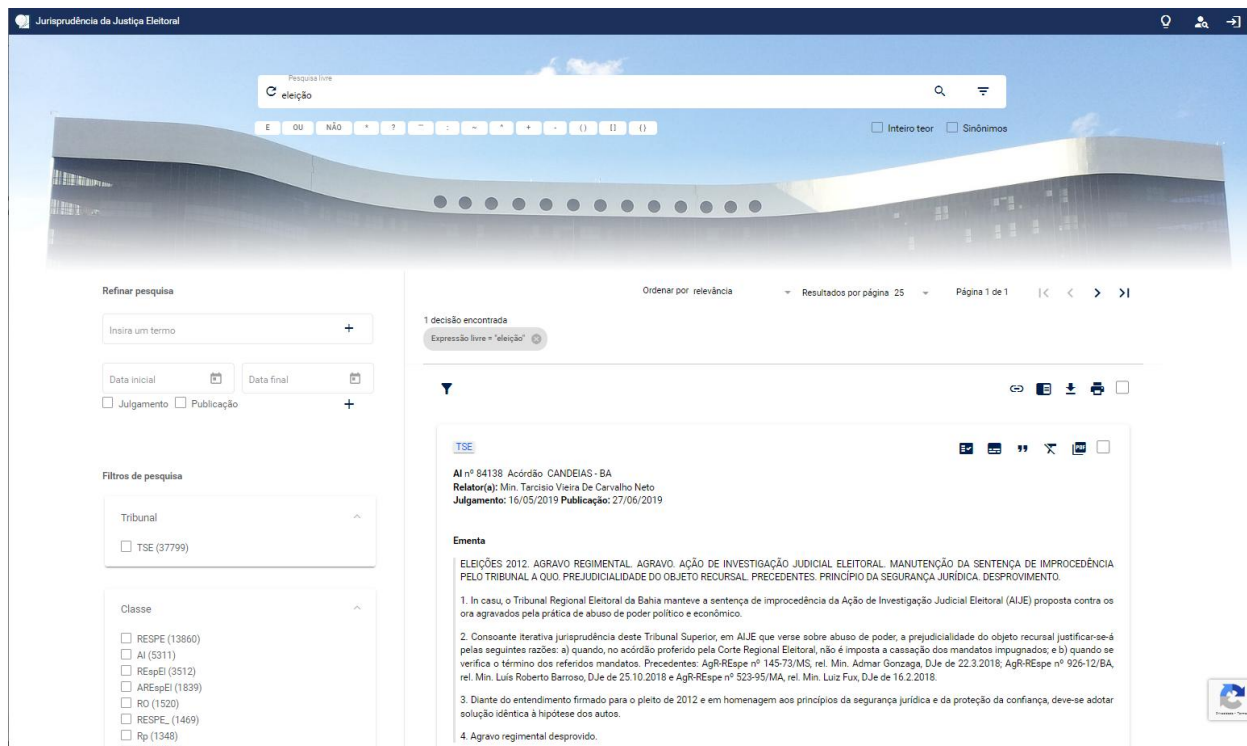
Jurisprudência da Justiça Eleitoral

Pesquisa livre
eleição

E OU NÃO " ? ~ : ~ ^ + - () [] {}

Inteiro teor Sinônimos

Refinar pesquisa

Insira um termo +

Data inicial Data final
Julgamento Publicação +

Filtros de pesquisa

Tribunal
TSE (37799)

Classe
RESPE (13860)
AI (5311)
REspEl (3512)
AREspEl (1839)
RO (1520)
RESPE_ (1469)
Rp (1348)

Ordenar por relevância Resultados por página 25 Página 1 de 1

1 decisão encontrada
Expressão livre = "eleição"

TSE

AI nº 84138 Acórdão CANDEIAS - BA
Relator(a): Min. Tarcisio Vieira De Carvalho Neto
Julgamento: 16/05/2019 Publicação: 27/06/2019

Ementa

ELEIÇÕES 2012. AGRAVO REGIMENTAL. AGRAVO. AÇÃO DE INVESTIGAÇÃO JUDICIAL ELEITORAL. MANUTENÇÃO DA SENTENÇA DE IMPROCEDÊNCIA PELO TRIBUNAL A QUO. PREJUDICIALIDADE DO OBJETO RECURSAL. PRECEDENTES. PRINCÍPIO DA SEGURANÇA JURÍDICA. DESPROVIMENTO.

1. In casu, o Tribunal Regional Eleitoral da Bahia manteve a sentença de improcedência da Ação de Investigação Judicial Eleitoral (AIJE) proposta contra os ora agravados pela prática de abuso de poder político e econômico.

2. Consoante iterativa jurisprudência deste Tribunal Superior, em AIJE que verse sobre abuso de poder, a prejudicialidade do objeto recursal justificar-se-á pelas seguintes razões: a) quando, no acórdão proferido pela Corte Regional Eleitoral, não é imposta a cassação dos mandatos impugnados; e b) quando se verifica o término dos referidos mandatos. Precedentes: AgR-REspe nº 145-73/MS, rel. Min. Admar Gonzaga, DJe de 22.3.2018; AgR-REspe nº 926-12/BA, rel. Min. Luís Roberto Barroso, DJe de 25.10.2018 e AgR-REspe nº 523-95/MA, rel. Min. Luiz Fux, DJe de 16.2.2018.

3. Diante do entendimento firmado para o pleito de 2012 e em homenagem aos princípios da segurança jurídica e da proteção da confiança, deve-se adotar solução idêntica à hipótese dos autos.

4. Agravo regimental desprovido.